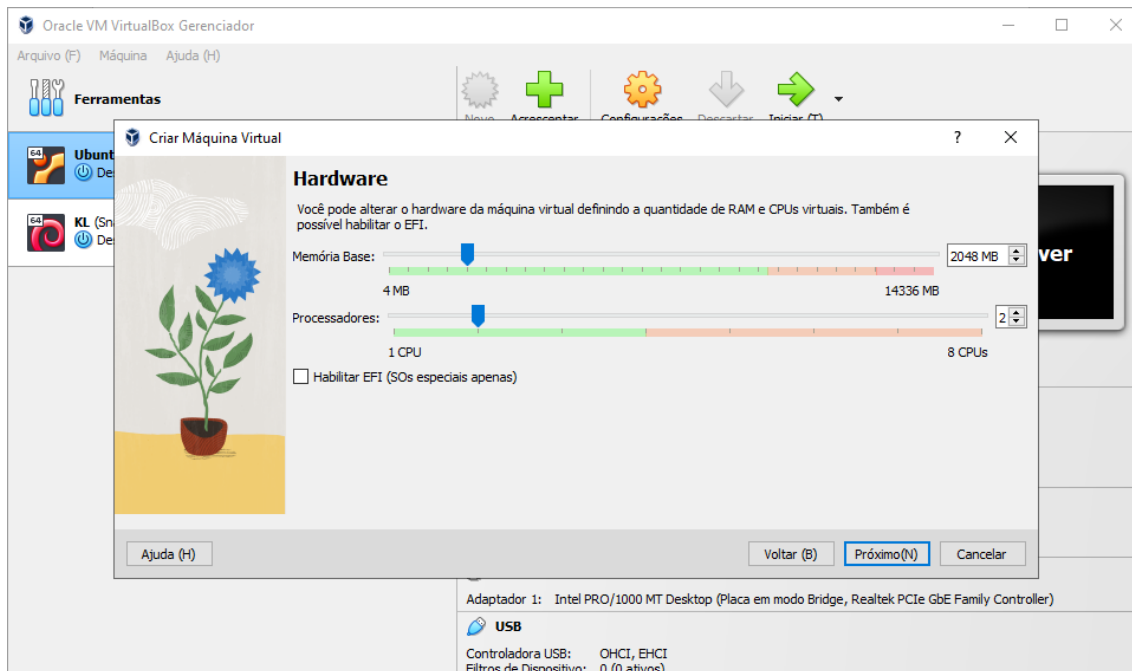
Oracle VM VirtualBox Gerenciador

Arquivo (F) Máquina Ajuda (H)

Ferramentas

Novo Acrescentar Configurações Descartar Iniciar (T)

Ubunt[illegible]
De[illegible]

KL (Sn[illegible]
De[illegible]

Criar Máquina Virtual

?

Hardware

Você pode alterar o hardware da máquina virtual definindo a quantidade de RAM e CPUs virtuais. Também é possível habilitar o EFI.

Memória Base:

2048 MB

4 MB

14336 MB

Processadores:

2

1 CPU

8 CPUs

Habilitar EFI (SOs especiais apenas)

Ajuda (H)

Voltar (B)

Próximo(N)

Cancelar

ver

Adaptador 1: Intel PRO/1000 MT Desktop (Placa em modo Bridge, Realtek PCIe GbE Family Controller)

USB

Controladora USB: OHCI, EHCI
Filtros de Dispositivo: 0 (0 ativos)